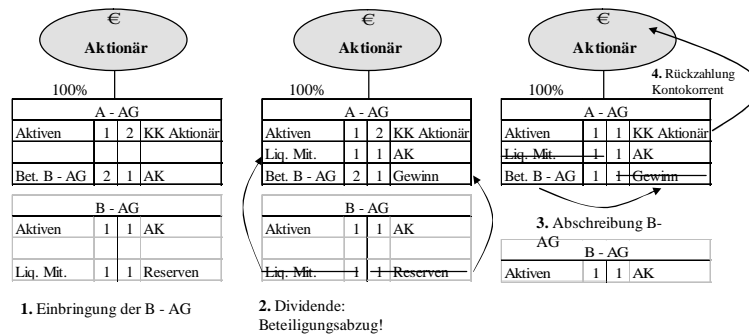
€
Aktionär

100%

| A - AG | | | |
|---|---|---|---|
| Aktiven | 1 | 2 | KK Aktionär |
| | | | |
| Bet. B - AG | 2 | 1 | AK |

| B - AG | | | |
|---|---|---|---|
| Aktiven | 1 | 1 | AK |
| | | | |
| Liq. Mit. | 1 | 1 | Reserven |

**1.** Einbringung der B - AG

€
Aktionär

100%

| A - AG | | | |
|---|---|---|---|
| Aktiven | 1 | 2 | KK Aktionär |
| Liq. Mit. | 1 | 1 | AK |
| Bet. B - AG | 2 | 1 | Gewinn |

| B - AG | | | |
|---|---|---|---|
| Aktiven | 1 | 1 | AK |
| | | | |
| Liq. Mit. | 1 | 1 | Reserven |

**2.** Dividende: Beteiligungsabzug!

€
Aktionär

**4.** Rückzahlung Kontokorrent

100%

| A - AG | | | |
|---|---|---|---|
| Aktiven | 1 | 1 | KK Aktionär |
| Liq. Mit. | 1 | 1 | AK |
| Bet. B - AG | 1 | 1 | Gewinn |

**3.** Abschreibung B-AG

| B - AG | | | |
|---|---|---|---|
| Aktiven | 1 | 1 | AK |